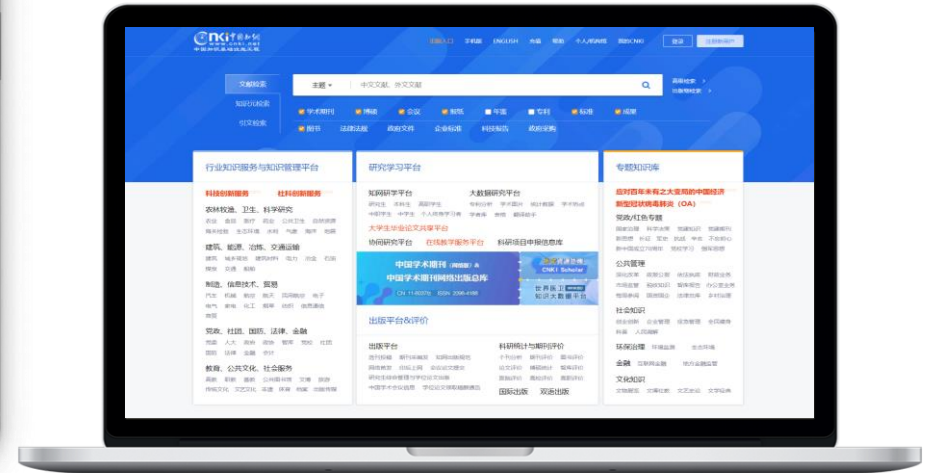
CNKI中国知网
www.cnki.net
中国知识基础设施工程

手机版　ENGLISH　充值　帮助　个人/机构馆　我的CNKI　登录　注册

文献检索
知识元检索
引文检索

主题　中文文献、外文文献

高级检索
出版物检索

学术期刊　博硕　会议　报纸　年鉴　专利　标准　成果
图书　法律法规　政府文件　企业标准　科技报告　政府采购

行业知识服务与知识管理平台

科技创新服务　社科创新服务

农林牧渔、卫生、科学研究

建筑、能源、冶炼、交通运输

制造、信息技术、贸易

党政、社团、国防、法律、金融

教育、公共文化、社会服务

研究学习平台

知网研学平台　大数据研究平台

大学生毕业论文共享平台

协同研究平台　在线教学服务平台　科研项目申报信息库

中国学术期刊
中国学术期刊网络出版总库
CNKI Scholar

出版平台&评价

出版平台　科研统计与期刊评价

国际出版　双语出版

专题知识库

应对百年未有之大变局的中国经济
新型冠状病毒肺炎（OA）

党政/红色专题

公共管理

社会知识

环保治理

金融

文化知识